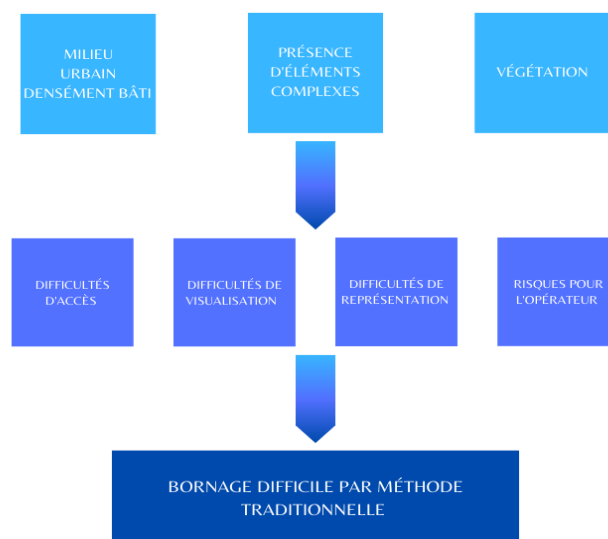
MILIEU URBAIN DENSÉMENT BÂTI

PRÉSENCE D'ÉLÉMENTS COMPLEXES

VÉGÉTATION

DIFFICULTÉS D'ACCÈS

DIFFICULTÉS DE VISUALISATION

DIFFICULTÉS DE REPRÉSENTATION

RISQUES POUR L'OPÉRATEUR

BORNAGE DIFFICILE PAR MÉTHODE TRADITIONNELLE